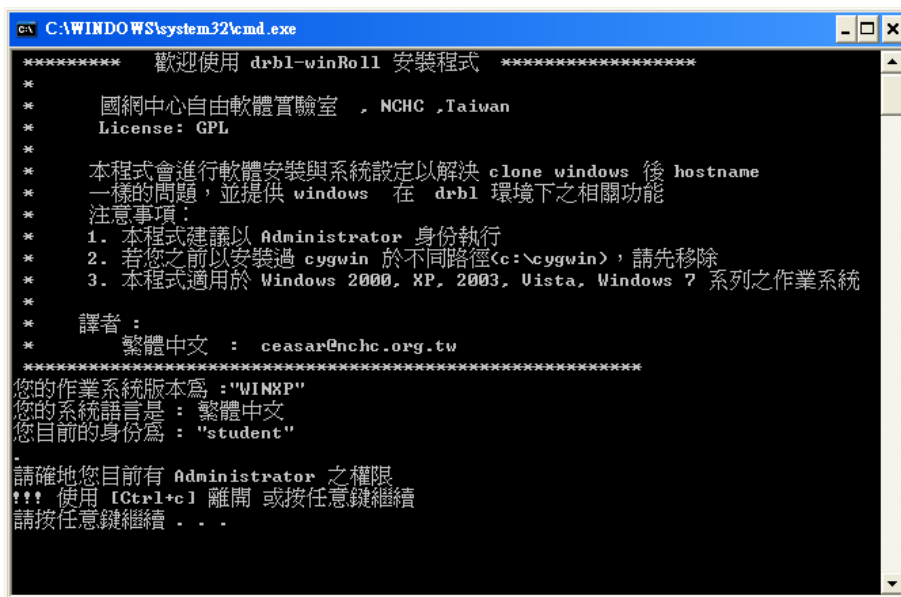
C:\WINDOWS\system32\cmd.exe

*********   歡迎使用 drbl-winRoll 安裝程式  *****************
*
*      國網中心自由軟體實驗室  , NCHC ,Taiwan
*      License: GPL
*
*     本程式會進行軟體安裝與系統設定以解決 clone windows 後 hostname
*     一樣的問題，並提供 windows  在  drbl 環境下之相關功能
*     注意事項：
*     1. 本程式建議以 Administrator 身份執行
*     2. 若您之前以安裝過 cygwin 於不同路徑(c:\cygwin)，請先移除
*     3. 本程式適用於 Windows 2000, XP, 2003, Vista, Windows 7 系列之作業系統
*
*    譯者 :
*        繁體中文  :  ceasar@nchc.org.tw
****************************************************
您的作業系統版本為 :"WINXP"
您的系統語言是 : 繁體中文
您目前的身份為 : "student"
-
請確地您目前有 Administrator 之權限
!!! 使用 [Ctrl+c] 離開 或按任意鍵繼續
請按任意鍵繼續 . . .